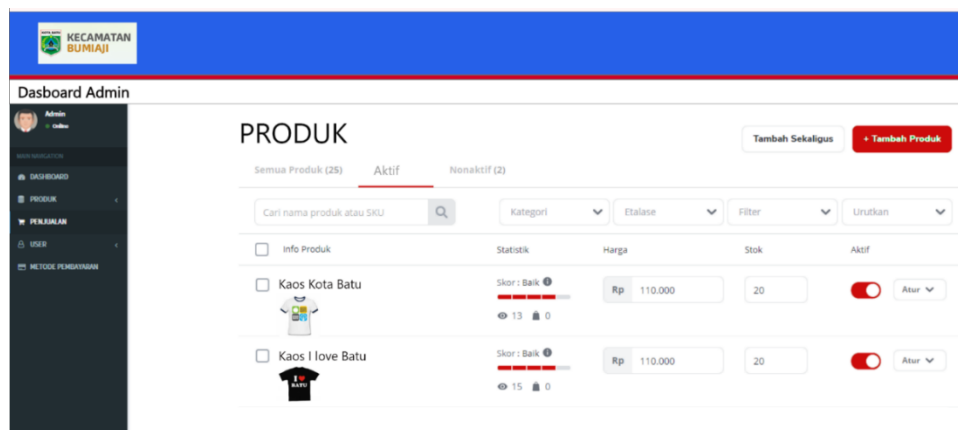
KECAMATAN BUMIAJI

Dasboard Admin

Admin
Online

MAIN NAVIGATION
DASHBOARD
PRODUK
PENJUALAN
USER
METODE PEMBAYARAN

PRODUK

Tambah Sekaligus
+ Tambah Produk

Semua Produk (25)
Aktif
Nonaktif (2)

Cari nama produk atau SKU
Kategori
Etalase
Filter
Urutkan

| Info Produk | Statistik | Harga | Stok | Aktif |
|---|---|---|---|---|
| Kaos Kota Batu | Skor : Baik 13 0 | Rp 110.000 | 20 | Atur |
| Kaos I love Batu | Skor : Baik 15 0 | Rp 110.000 | 20 | Atur |

BATU